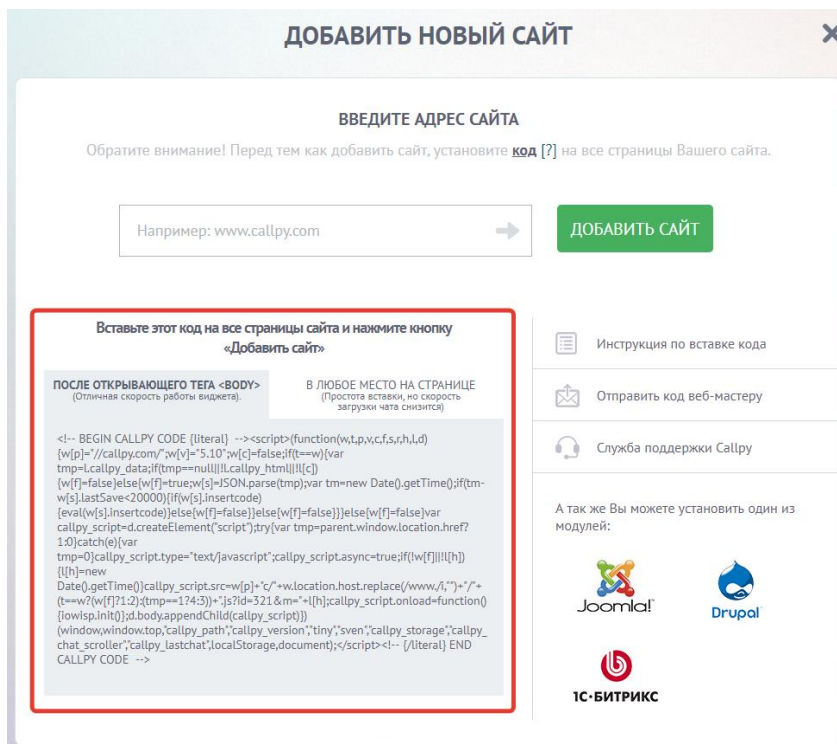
ДОБАВИТЬ НОВЫЙ САЙТ

ВВЕДИТЕ АДРЕС САЙТА

Обратите внимание! Перед тем как добавить сайт, установите код [?] на все страницы Вашего сайта.

Например: www.callpy.com

ДОБАВИТЬ САЙТ

Вставьте этот код на все страницы сайта и нажмите кнопку «Добавить сайт»

ПОСЛЕ ОТКРЫВАЮЩЕГО ТЕГА <BODY>
(Отличная скорость работы виджета).

В ЛЮБОЕ МЕСТО НА СТРАНИЦЕ
(Простота вставки, но скорость загрузки чата снизится)

<!-- BEGIN CALLPY CODE {literal} --><script>(function(w,t,p,v,c,f,s,r,h,l,d){w[p]="//callpy.com/";w[v]="5.10";w[c]=false;if(t==w){var tmp=l.callpy_data;if(tmp==null||!l.callpy_html||!l[c]){w[f]=false}else{w[f]=true;w[s]=JSON.parse(tmp);var tm=new Date().getTime();if(tm-w[s].lastSave<20000){if(w[s].insertcode){eval(w[s].insertcode)}else{w[f]=false}}else{w[f]=false}}}else{w[f]=false}var callpy_script=d.createElement("script");try{var tmp=parent.window.location.href?1:0}catch(e){var tmp=0}callpy_script.type="text/javascript";callpy_script.async=true;if(!w[f]||!l[h]){l[h]=new Date().getTime()}callpy_script.src=w[p]+"c/"+w.location.host.replace(/www./i,"")+"/"+(t==w?(w[f]?1:2):(tmp==1?4:3))+".js?id=321&m="+l[h];callpy_script.onload=function(){iowisp.init()};d.body.appendChild(callpy_script)})(window,window.top,"callpy_path","callpy_version","tiny","sven","callpy_storage","callpy_chat_scroller","callpy_lastchat",localStorage,document);</script><!-- {/literal} END CALLPY CODE -->

Инструкция по вставке кода

Отправить код веб-мастеру

Служба поддержки Callpy

А так же Вы можете установить один из модулей:

Joomla!

Drupal

1С-БИТРИКС